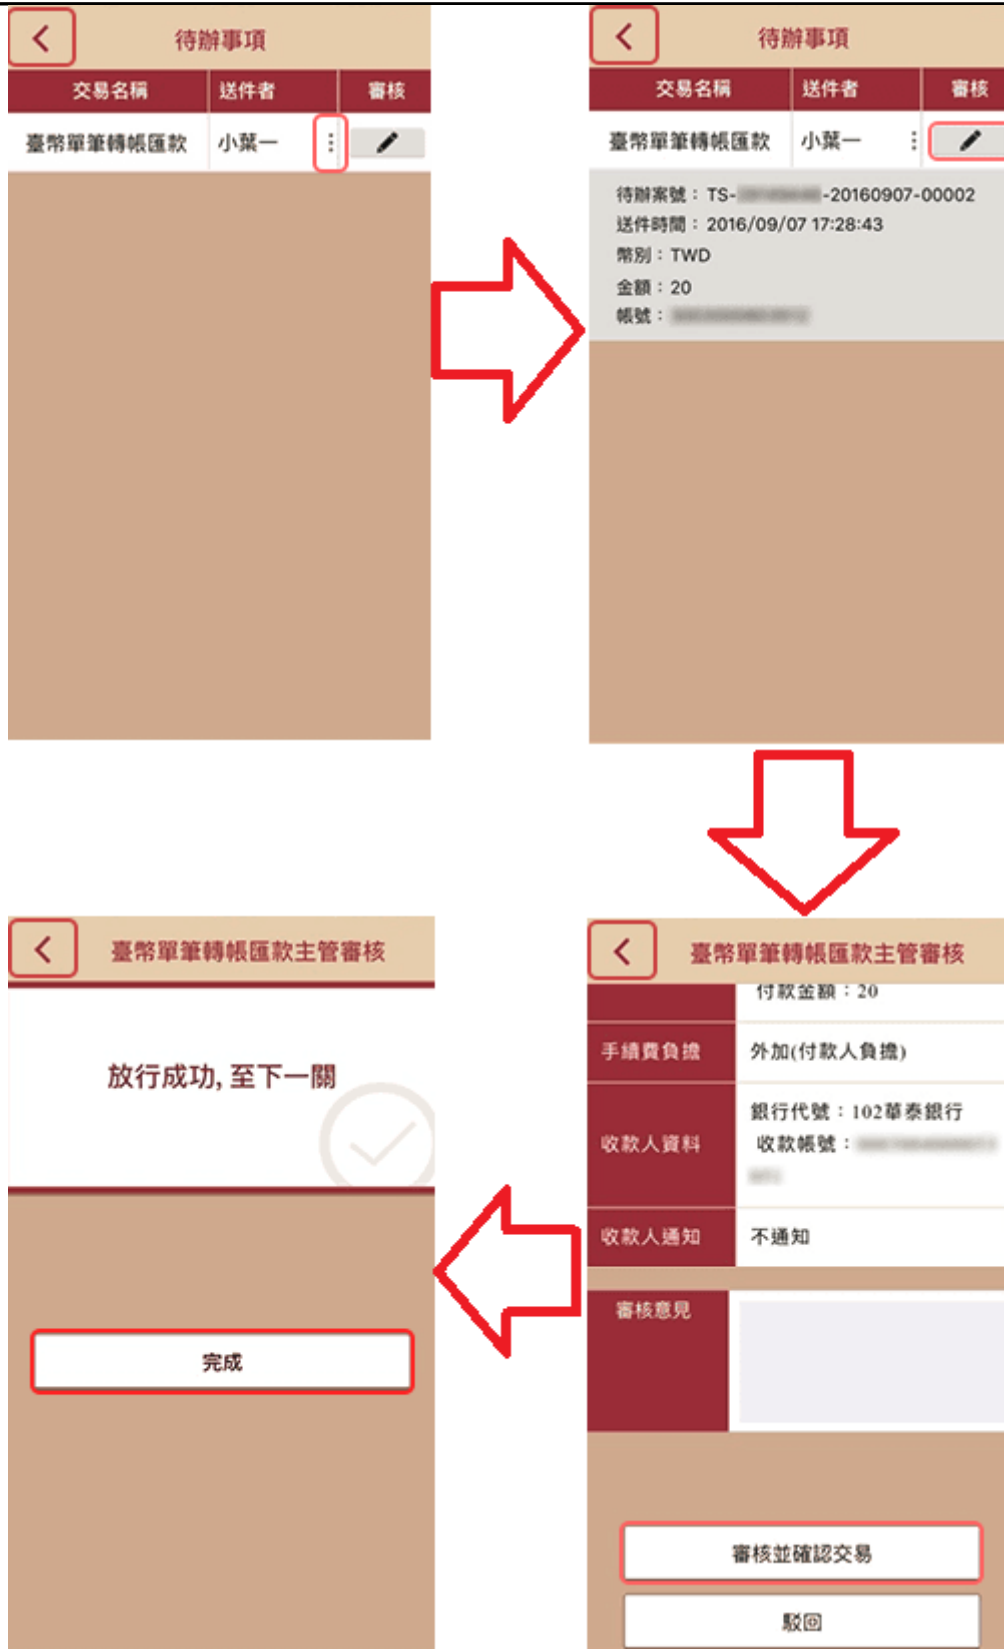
待辦事項

| 交易名稱 | 送件者 | 審核 |
|---|---|---|
| 臺幣單筆轉帳匯款 | 小葉一 | |

待辦事項

| 交易名稱 | 送件者 | 審核 |
|---|---|---|
| 臺幣單筆轉帳匯款 | 小葉一 | |

待辦案號：TS-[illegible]-20160907-00002
送件時間：2016/09/07 17:28:43
幣別：TWD
金額：20
帳號：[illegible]

臺幣單筆轉帳匯款主管審核

付款金額：20

| 手續費負擔 | 外加(付款人負擔) |
|---|---|
| 收款人資料 | 銀行代號：102華泰銀行 收款帳號：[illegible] |
| 收款人通知 | 不通知 |

審核意見

審核並確認交易

駁回

臺幣單筆轉帳匯款主管審核

放行成功, 至下一關

完成